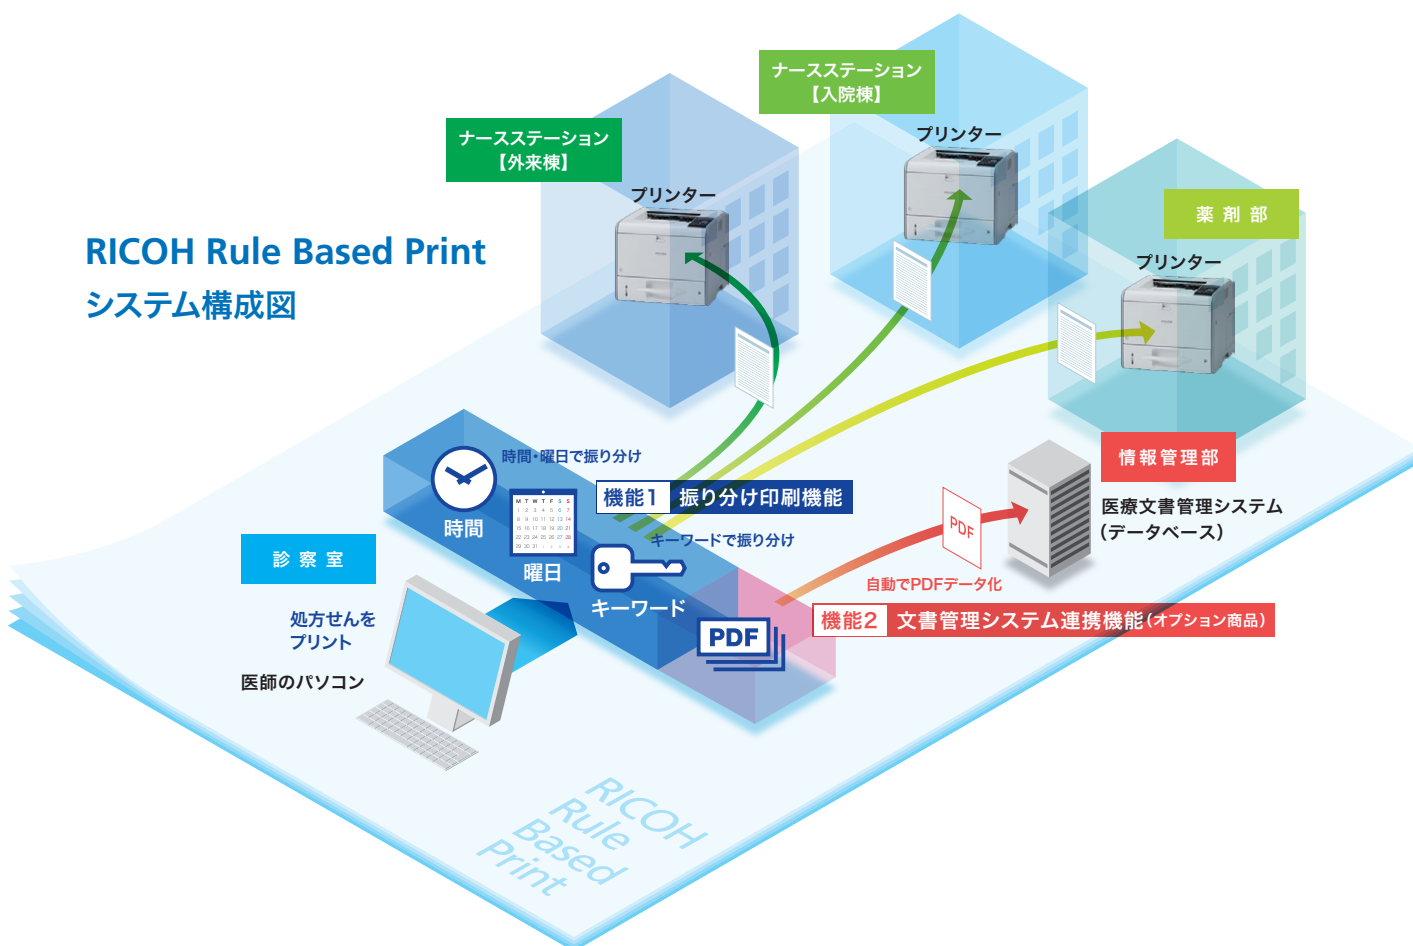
RICOH Rule Based Print
システム構成図

ナースステーション
【外来棟】

プリンター

ナースステーション
【入院棟】

プリンター

薬剤部

プリンター

時間・曜日で振り分け

時間

曜日

機能1 振り分け印刷機能

キーワードで振り分け

キーワード

PDF

情報管理部

医療文書管理システム
（データベース）

PDF

自動でPDFデータ化

機能2 文書管理システム連携機能（オプション商品）

診察室

処方せんを
プリント

医師のパソコン

RICOH
Rule
Based
Print